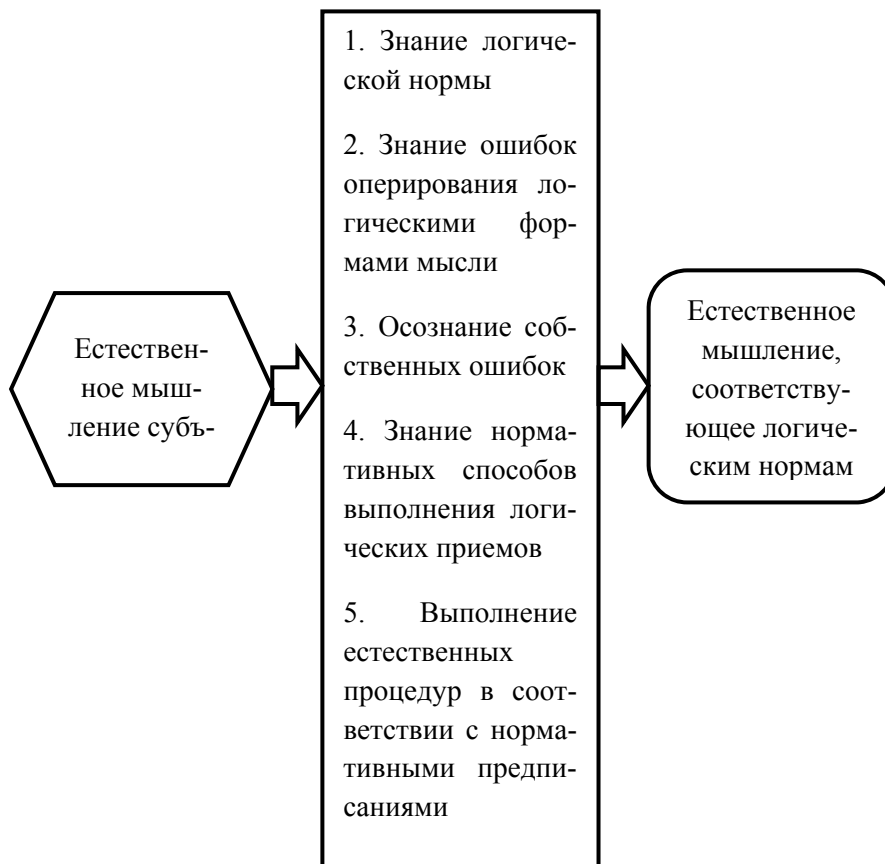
Естественное мышление субъ-

1. Знание логической нормы

2. Знание ошибок оперирования логическими формами мысли

3. Осознание собственных ошибок

4. Знание нормативных способов выполнения логических приемов

5. Выполнение естественных процедур в соответствии с нормативными предписаниями

Естественное мышление, соответствующее логическим нормам